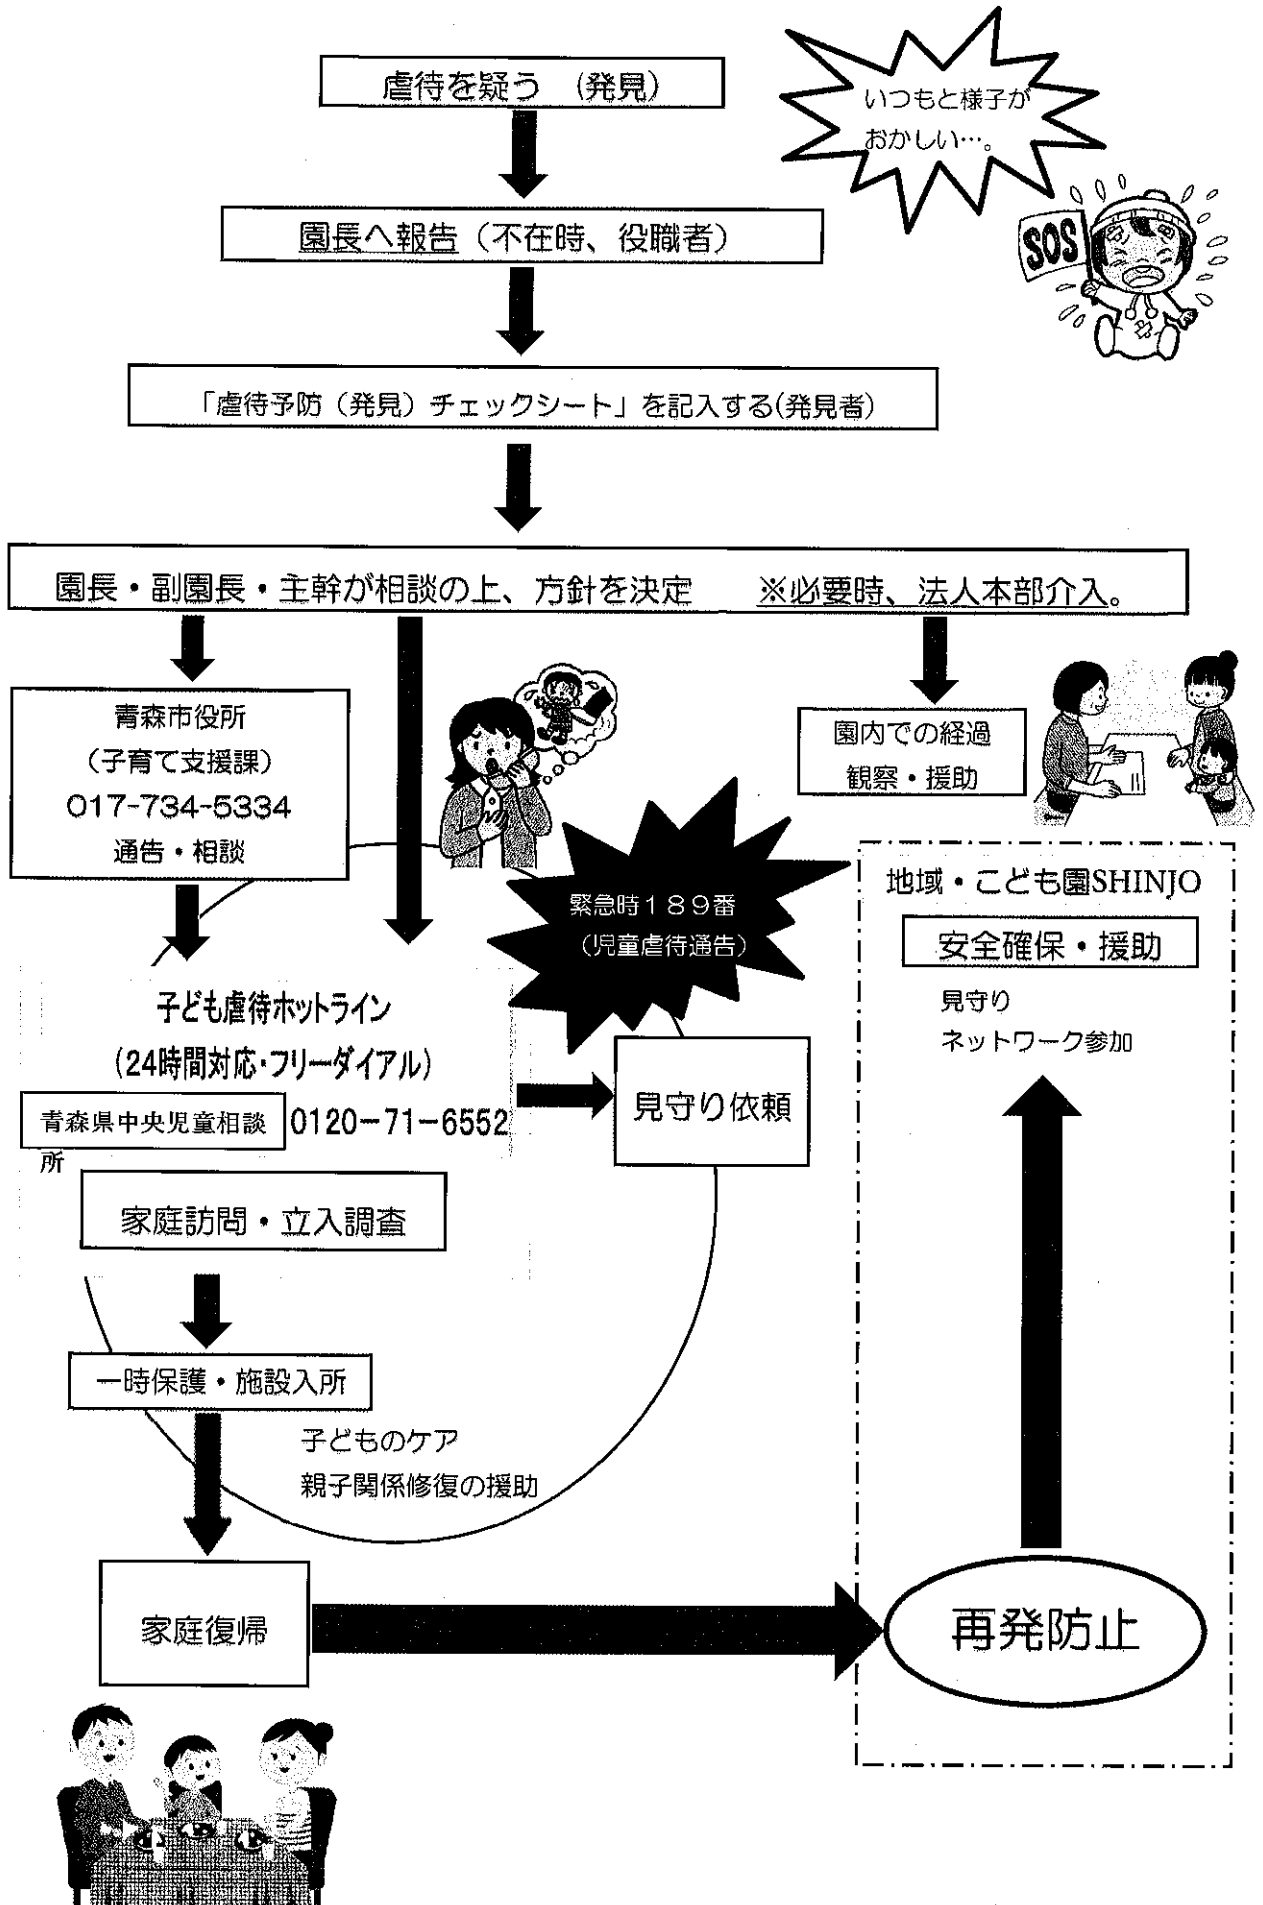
虐待を疑う　(発見)

いつもと様子がおかしい…。

SOS

園長へ報告（不在時、役職者）

「虐待予防（発見）チェックシート」を記入する(発見者)

園長・副園長・主幹が相談の上、方針を決定　※必要時、法人本部介入。

青森市役所
（子育て支援課）
017-734-5334
通告・相談

園内での経過
観察・援助

緊急時１８９番
（児童虐待通告）

地域・こども園SHINJO

安全確保・援助

見守り
ネットワーク参加

子ども虐待ホットライン
（24時間対応・フリーダイアル）

青森県中央児童相談所　0120－71－6552

見守り依頼

家庭訪問・立入調査

一時保護・施設入所

子どものケア
親子関係修復の援助

家庭復帰

再発防止